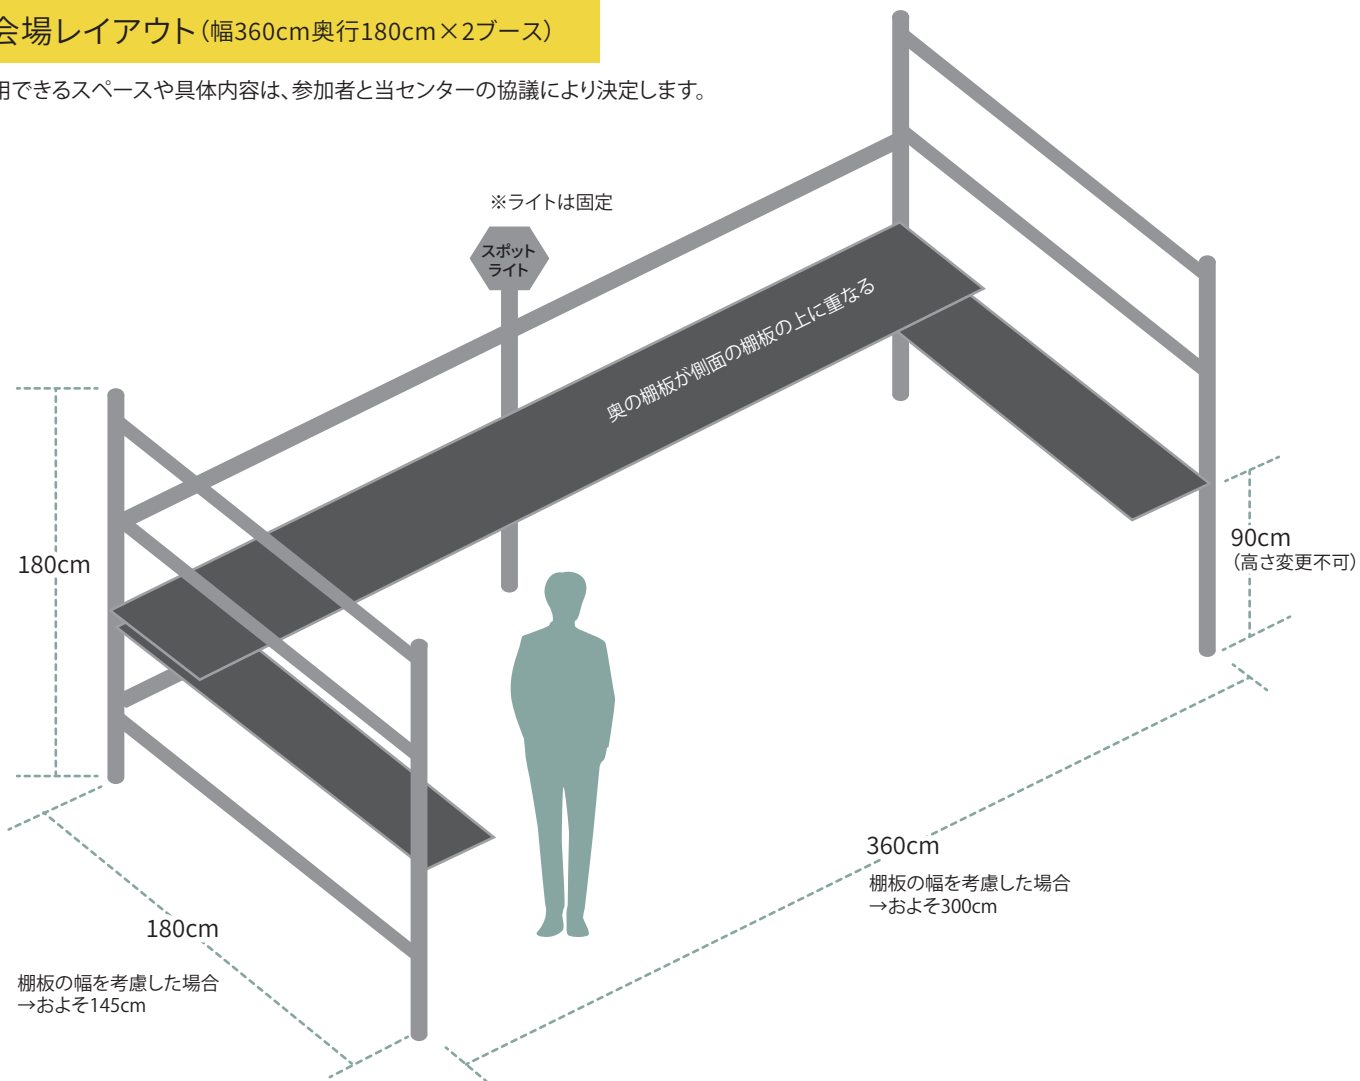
会場レイアウト（幅360cm奥行180cm×2ブース）

用できるスペースや具体内容は、参加者と当センターの協議により決定します。

※ライトは固定

スポット
ライト

奥の棚板が側面の棚板の上に重なる

180cm

90cm
（高さ変更不可）

360cm
棚板の幅を考慮した場合
→およそ300cm

180cm
棚板の幅を考慮した場合
→およそ145cm